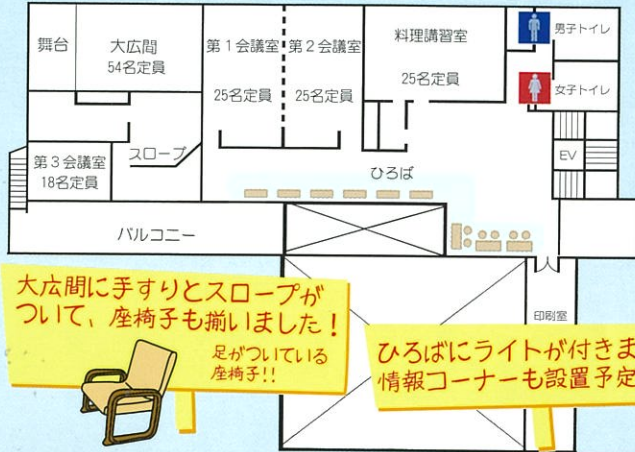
舞台

大広間
54名定員

第１会議室
25名定員

第２会議室
25名定員

料理講習室
25名定員

男子トイレ

女子トイレ

スロープ

第３会議室
18名定員

ひろば

EV

バルコニー

印刷室

大広間に手すりとスロープがついて、座椅子も揃いました！

足がついている座椅子!!

ひろばにライトが付きま
情報コーナーも設置予定